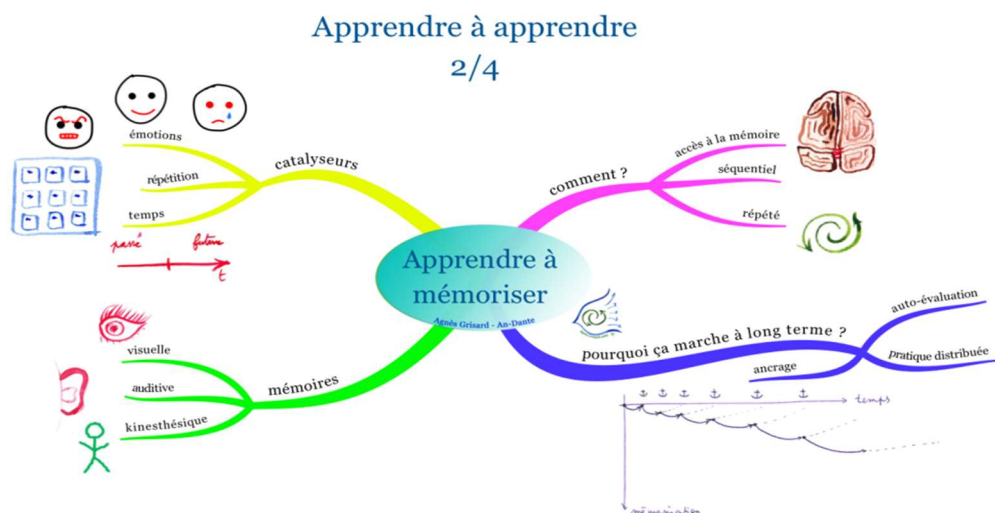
Apprendre à apprendre
2/4

Apprendre à mémoriser
Agnès Grisard - An-Dante

catalyseurs
émotions
répétition
temps
passé
futur
t

mémoires
visuelle
auditive
kinesthésique

comment ?
accès à la mémoire
séquentiel
répété

pourquoi ça marche à long terme ?
auto-évaluation
pratique distribuée
ancrage
temps
mémorisation